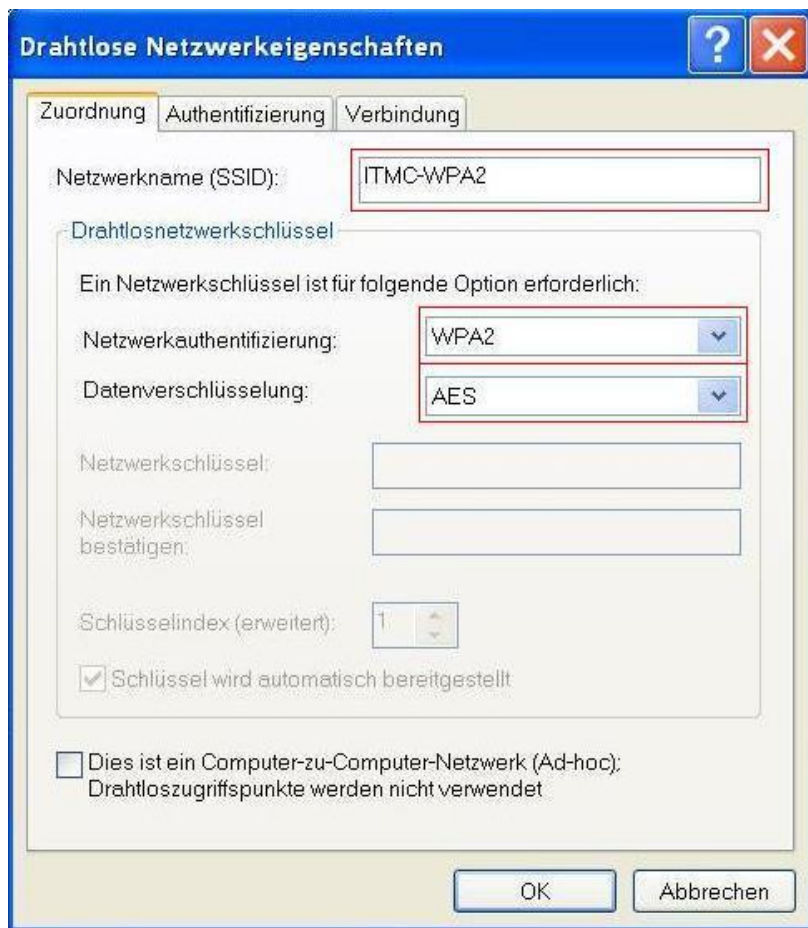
Drahtlose Netzwerkeigenschaften

?

Zuordnung | Authentifizierung | Verbindung

Netzwerkname (SSID): ITMC-WPA2

Drahtlosnetzwerkschlüssel

Ein Netzwerkschlüssel ist für folgende Option erforderlich:

Netzwerkauthentifizierung: WPA2

Datenverschlüsselung: AES

Netzwerkschlüssel:

Netzwerkschlüssel bestätigen:

Schlüsselindex (erweitert): 1

Schlüssel wird automatisch bereitgestellt

Dies ist ein Computer-zu-Computer-Netzwerk (Ad-hoc); Drahtloszugriffspunkte werden nicht verwendet

OK

Abbrechen